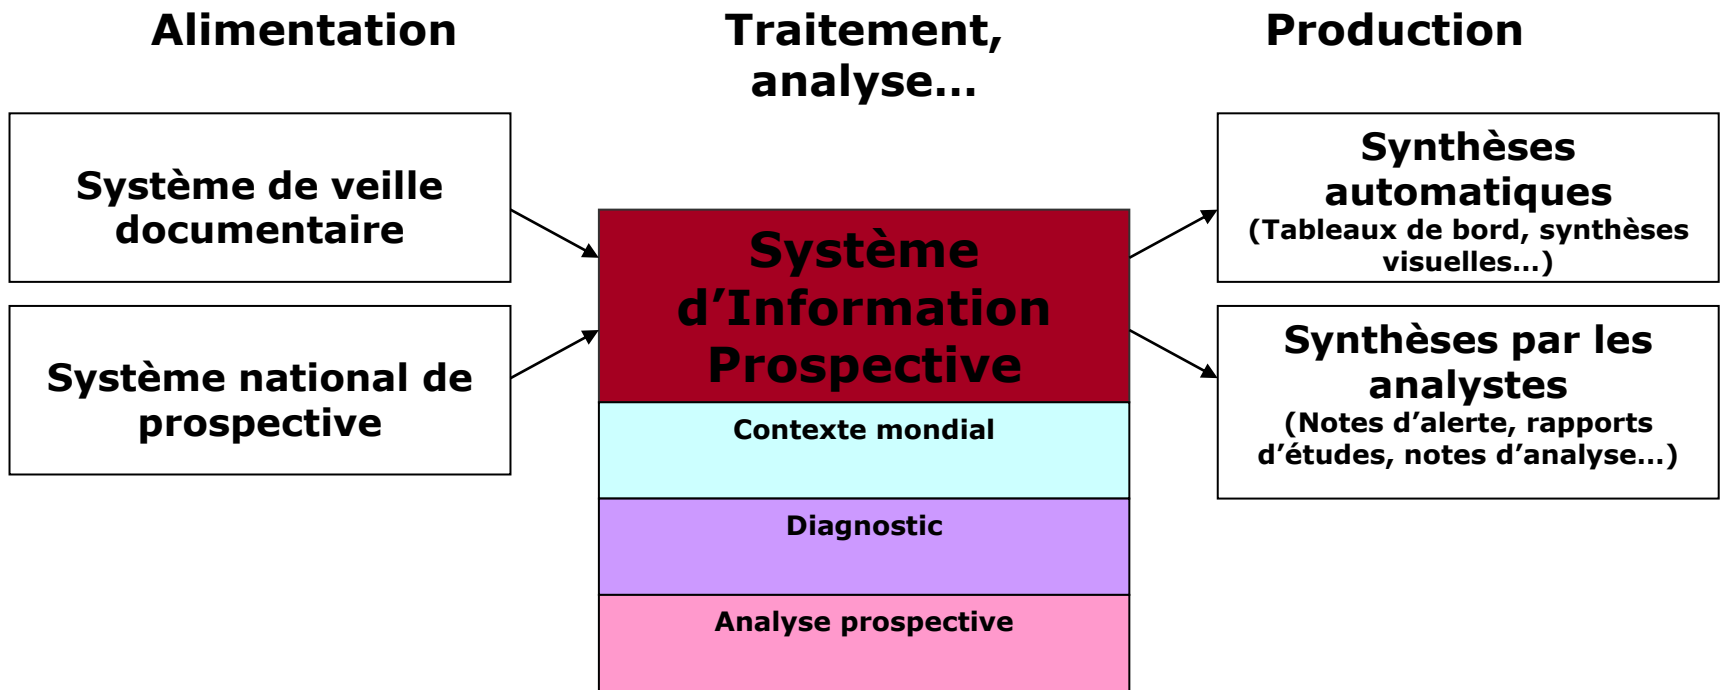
Alimentation

Traitement, analyse…

Production

Système de veille documentaire

Système national de prospective

Système d’Information Prospective

Contexte mondial

Diagnostic

Analyse prospective

Synthèses automatiques
(Tableaux de bord, synthèses visuelles…)

Synthèses par les analystes
(Notes d’alerte, rapports d’études, notes d’analyse…)